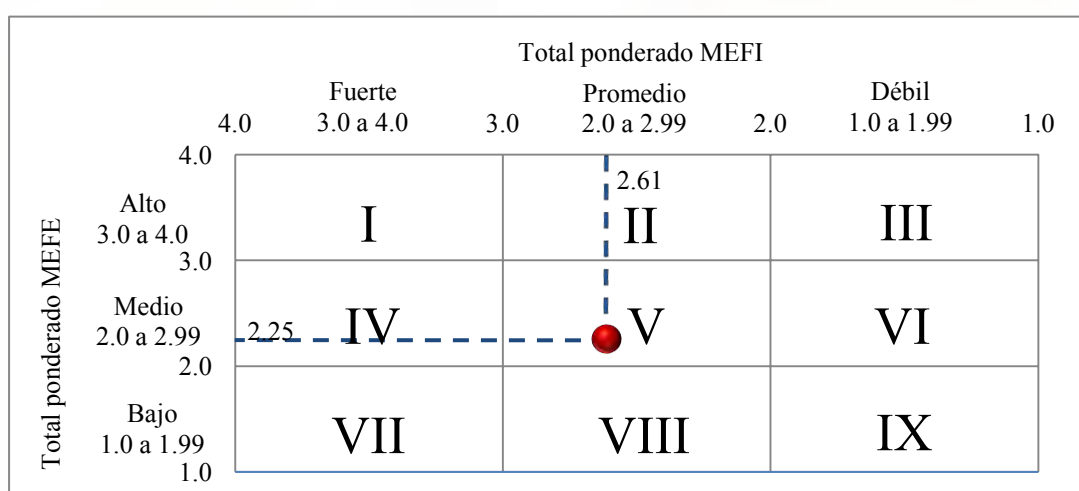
Total ponderado MEFI

| | 4.0 | Fuerte 3.0 a 4.0 | 3.0 | Promedio 2.0 a 2.99 | 2.0 | Débil 1.0 a 1.99 | 1.0 |
|---|---|---|---|---|---|---|---|
| Alto 3.0 a 4.0 (4.0 – 3.0) | | I | | II | | III | |
| Medio 2.0 a 2.99 (3.0 – 2.0) | | IV | | V | | VI | |
| Bajo 1.0 a 1.99 (2.0 – 1.0) | | VII | | VIII | | IX | |

Total ponderado MEFE

2.61

2.25